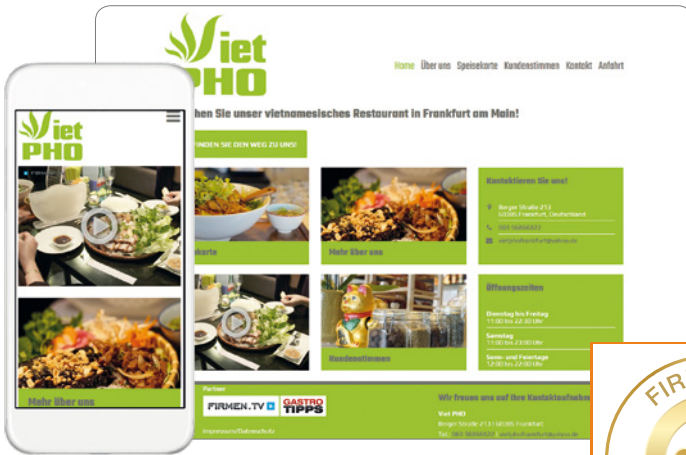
Viet PHO

Home Über uns Speisekarte Kundenstimmen Kontakt Anfahrt

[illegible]hen Sie unser vietnamesisches Restaurant in Frankfurt am Main!

FINDEN SIE DEN WEG ZU UNS!

Kontaktieren Sie uns!

Berger Straße 213
60385 Frankfurt, Deutschland

069 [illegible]

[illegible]

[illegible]karte

Mehr über uns

Öffnungszeiten

Dienstag bis Freitag
11:00 bis 22:00 Uhr

Samstag
11:00 bis 23:00 Uhr

Sonn- und Feiertage
12:00 bis 22:00 Uhr

Kundenstimmen

Partner

FIRMEN.TV

GASTRO TIPPS

Impressum/Datenschutz

Wir freuen uns auf Ihre Kontaktaufnahme

Viet PHO
Berger Straße 213 | 60385 Frankfurt
Tel.: 069 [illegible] | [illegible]

Viet PHO

Mehr über uns

FIR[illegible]